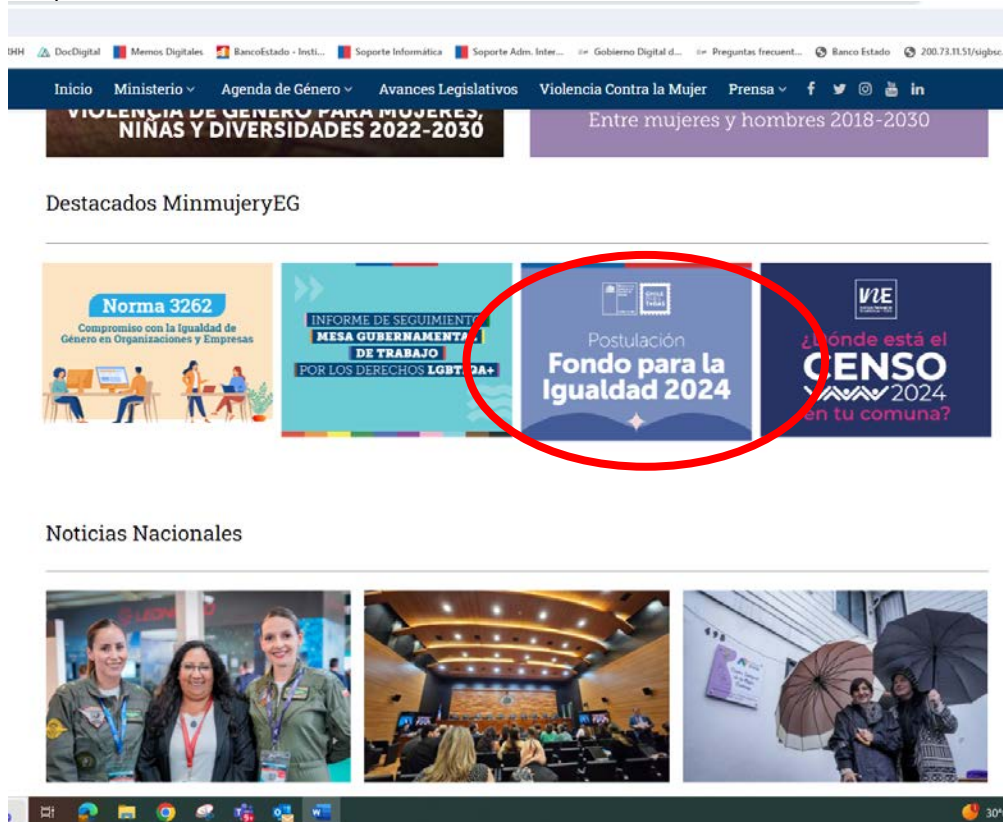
HH DocDigital Memos Digitales BancoEstado - Insti... Soporte Informática Soporte Adm. Inter... Gobierno Digital d... Preguntas frecuent... Banco Estado 200.73.11.51/sigbsc

Inicio Ministerio Agenda de Género Avances Legislativos Violencia Contra la Mujer Prensa f in

VIOLENCIA DE GÉNERO PARA MUJERES, NIÑAS Y DIVERSIDADES 2022-2030

Entre mujeres y hombres 2018-2030

Destacados MinmujeryEG

Norma 3262
Compromiso con la Igualdad de Género en Organizaciones y Empresas

INFORME DE SEGUIMIENTO MESA GUBERNAMENTAL DE TRABAJO POR LOS DERECHOS LGBTIQA+

Postulación
Fondo para la Igualdad 2024

INE
¿Dónde está el CENSO 2024 en tu comuna?

Noticias Nacionales

30°